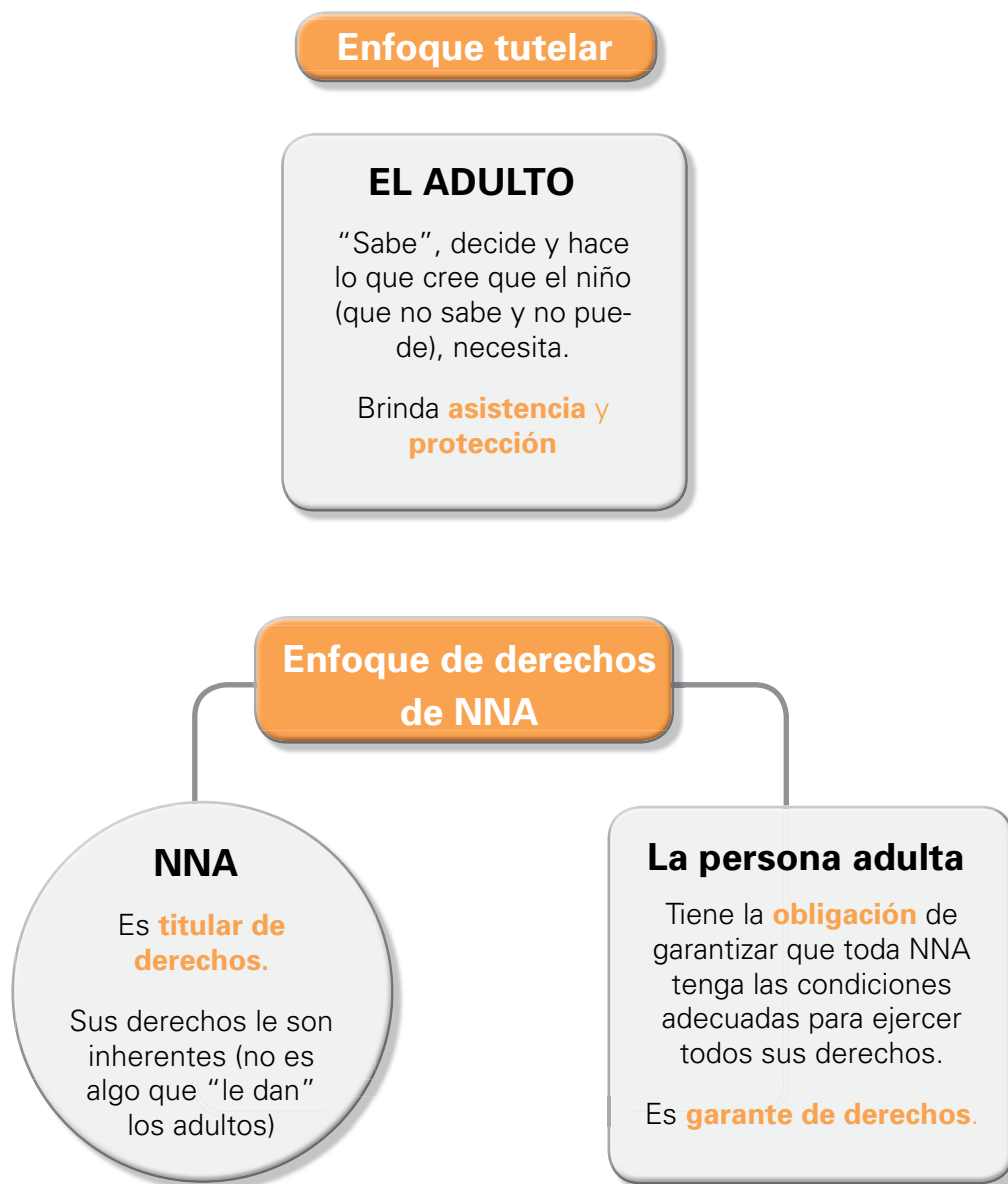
Enfoque tutelar

EL ADULTO

"Sabe", decide y hace lo que cree que el niño (que no sabe y no puede), necesita.

Brinda **asistencia** y **protección**

Enfoque de derechos de NNA

NNA

Es **titular de derechos.**

Sus derechos le son inherentes (no es algo que "le dan" los adultos)

La persona adulta

Tiene la **obligación** de garantizar que toda NNA tenga las condiciones adecuadas para ejercer todos sus derechos.

Es **garante de derechos**.